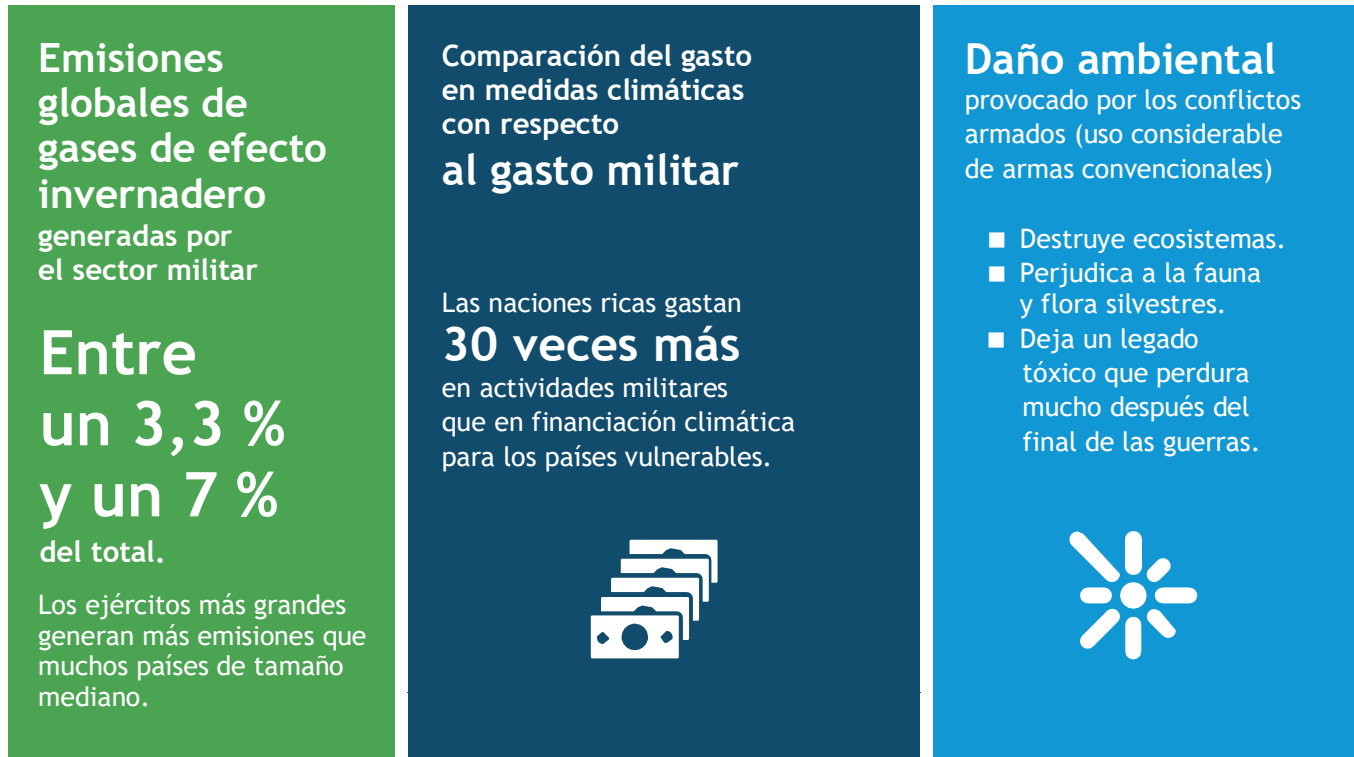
Emisiones globales de gases de efecto invernadero generadas por el sector militar

Entre un 3,3 % y un 7 % del total.

Los ejércitos más grandes generan más emisiones que muchos países de tamaño mediano.

Comparación del gasto en medidas climáticas con respecto al gasto militar

Las naciones ricas gastan 30 veces más en actividades militares que en financiación climática para los países vulnerables.

Daño ambiental provocado por los conflictos armados (uso considerable de armas convencionales)

■ Destruye ecosistemas.
■ Perjudica a la fauna y flora silvestres.
■ Deja un legado tóxico que perdura mucho después del final de las guerras.